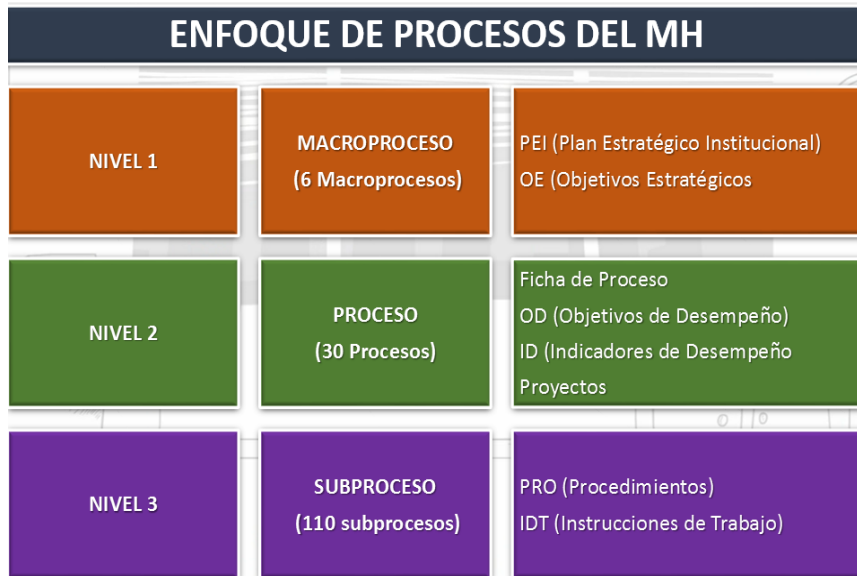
ENFOQUE DE PROCESOS DEL MH

| | | |
|---|---|---|
| NIVEL 1 | MACROPROCESO (6 Macroprocesos) | PEI (Plan Estratégico Institucional) OE (Objetivos Estratégicos |
| NIVEL 2 | PROCESO (30 Procesos) | Ficha de Proceso OD (Objetivos de Desempeño) ID (Indicadores de Desempeño Proyectos |
| NIVEL 3 | SUBPROCESO (110 subprocesos) | PRO (Procedimientos) IDT (Instrucciones de Trabajo) |